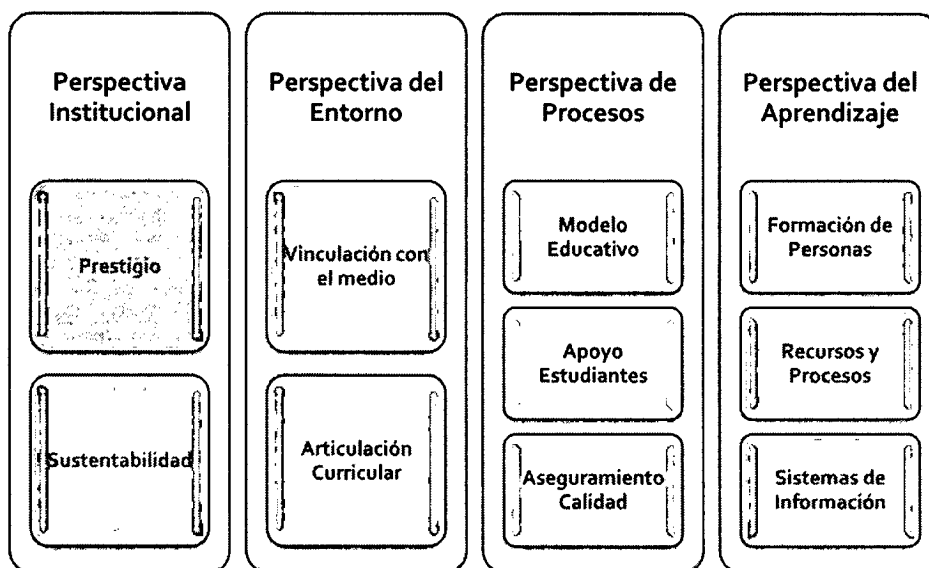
Perspectiva Institucional

Prestigio

Sustentabilidad

Perspectiva del Entorno

Vinculación con el medio

Articulación Curricular

Perspectiva de Procesos

Modelo Educativo

Apoyo Estudiantes

Aseguramiento Calidad

Perspectiva del Aprendizaje

Formación de Personas

Recursos y Procesos

Sistemas de Información